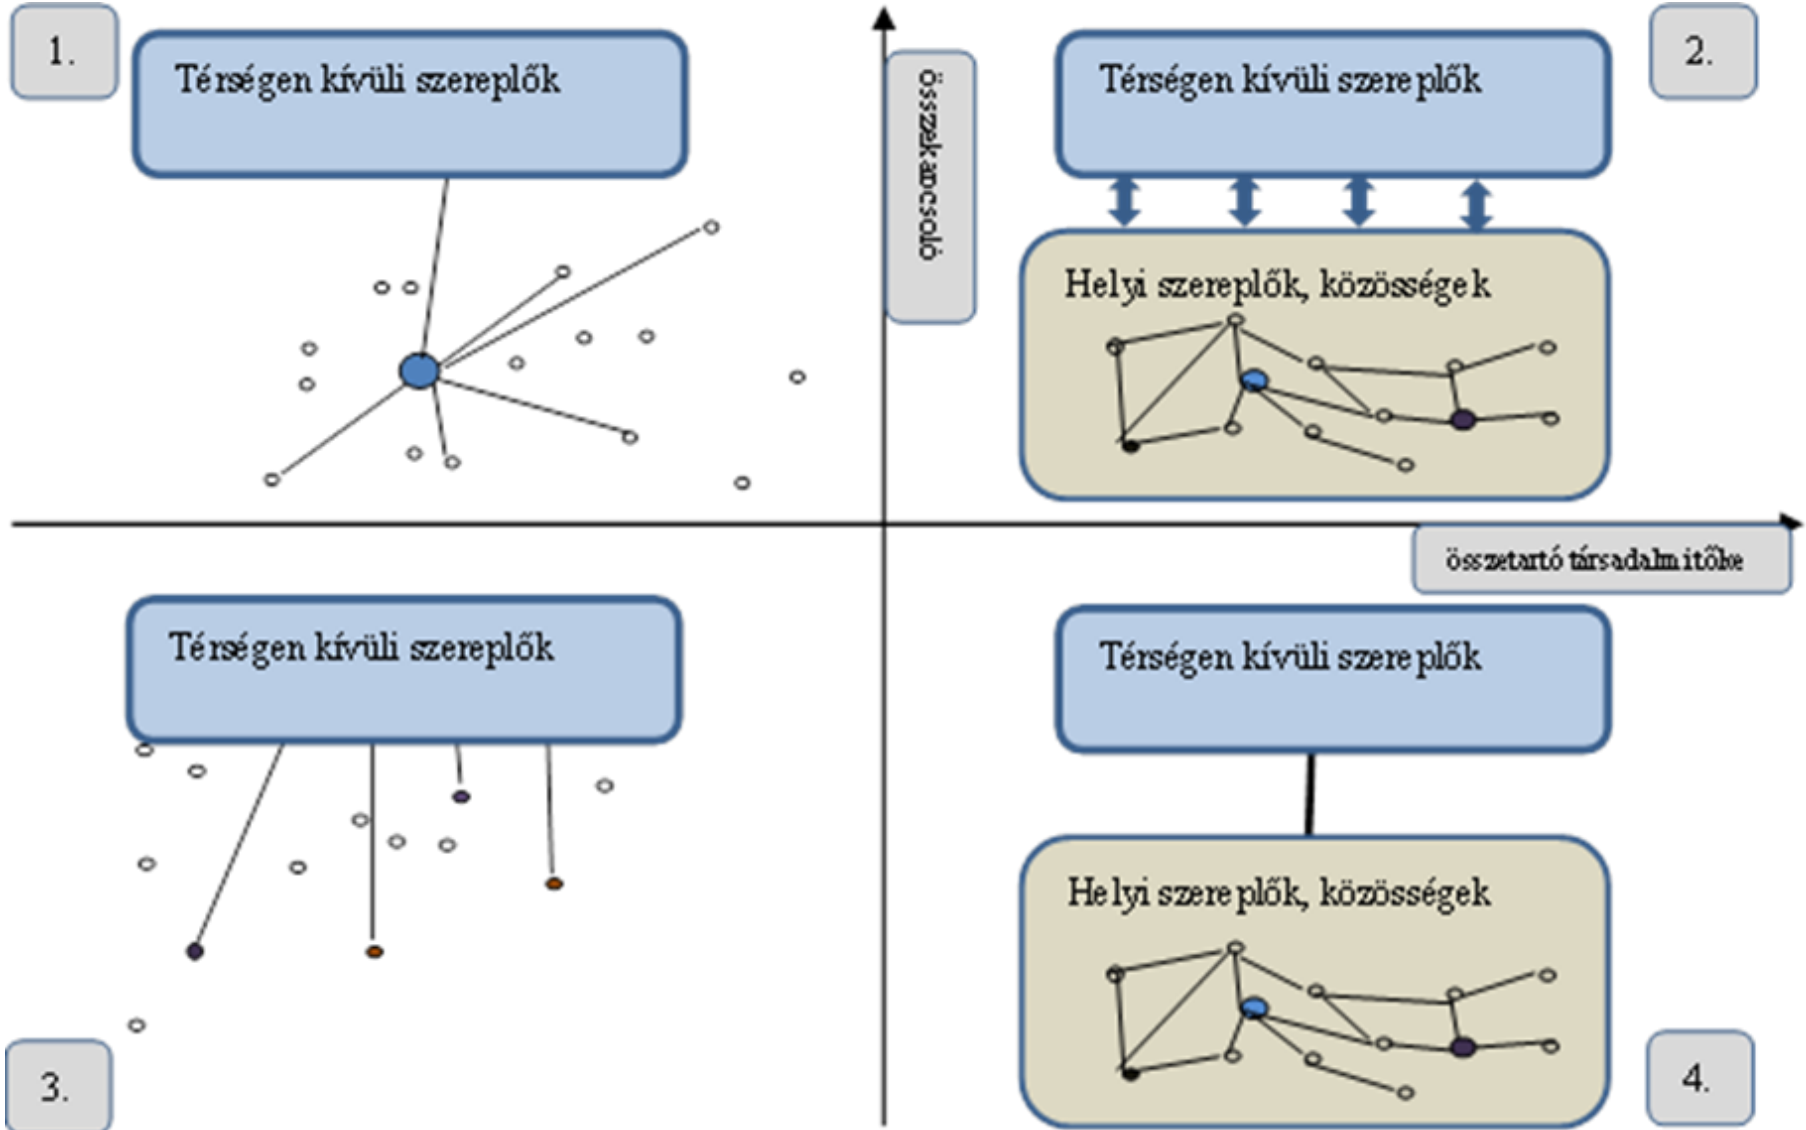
1.

Térségen kívüli szereplők

összekapcsoló

Térségen kívüli szereplők

2.

Helyi szereplők, közösségek

összetartó társadalmi tőke

Térségen kívüli szereplők

Térségen kívüli szereplők

Helyi szereplők, közösségek

3.

4.